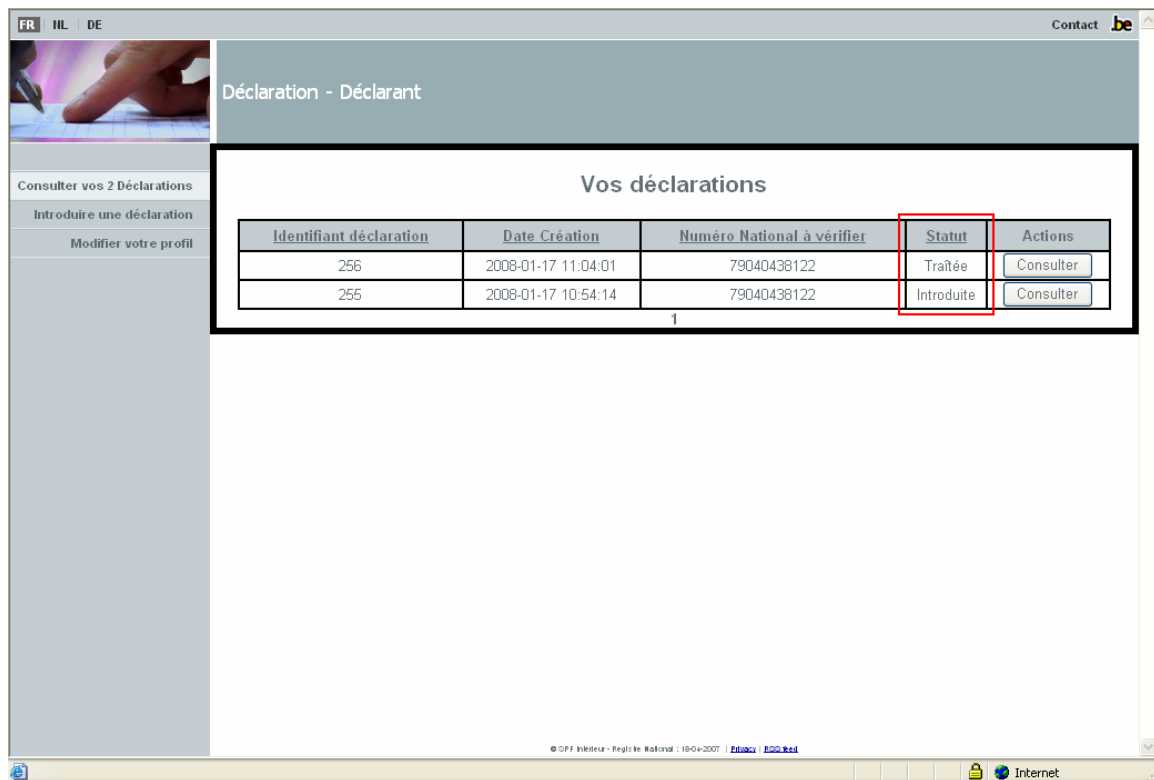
FR | NL | DE

Contact .be

Déclaration - Déclarant

Consulter vos 2 Déclarations
Introduire une déclaration
Modifier votre profil

Vos déclarations

| Identifiant déclaration | Date Création | Numéro National à vérifier | Statut | Actions |
|---|---|---|---|---|
| 256 | 2008-01-17 11:04:01 | 79040438122 | Traîtée | Consulter |
| 255 | 2008-01-17 10:54:14 | 79040438122 | Introduite | Consulter |

1

© SPF Intérieur - Registre National : 18-Oct-2007 | Privacy | RSS feed

Internet